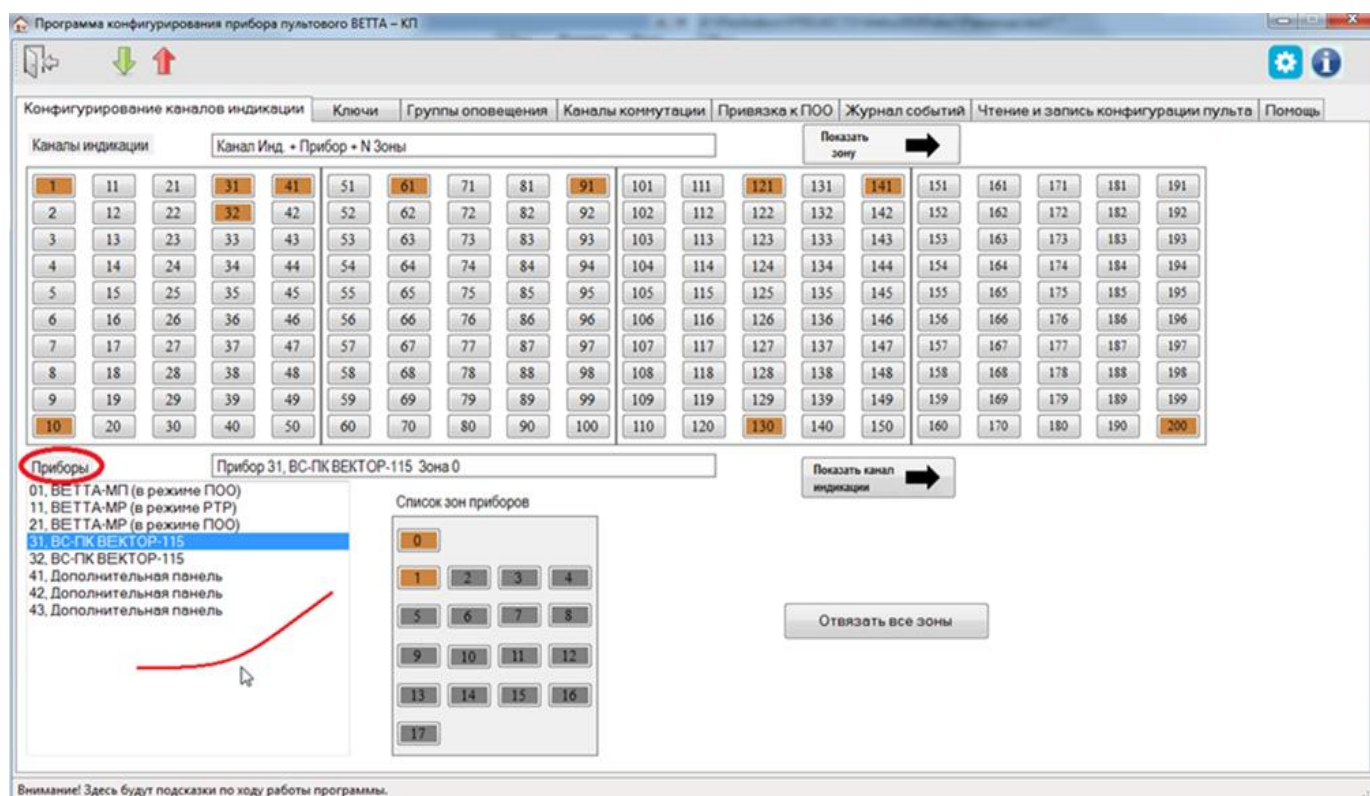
Программа конфигурирования прибора пультового ВЕТТА – КП

Конфигурирование каналов индикации | Ключи | Группы оповещения | Каналы коммутации | Привязка к ПОО | Журнал событий | Чтение и запись конфигурации пульта | Помощь

Каналы индикации

Канал Инд. + Прибор + N Зоны

Показать зону

| 1 | 11 | 21 | 31 | 41 | 51 | 61 | 71 | 81 | 91 | 101 | 111 | 121 | 131 | 141 | 151 | 161 | 171 | 181 | 191 |
|---|---|---|---|---|---|---|---|---|---|---|---|---|---|---|---|---|---|---|---|
| 2 | 12 | 22 | 32 | 42 | 52 | 62 | 72 | 82 | 92 | 102 | 112 | 122 | 132 | 142 | 152 | 162 | 172 | 182 | 192 |
| 3 | 13 | 23 | 33 | 43 | 53 | 63 | 73 | 83 | 93 | 103 | 113 | 123 | 133 | 143 | 153 | 163 | 173 | 183 | 193 |
| 4 | 14 | 24 | 34 | 44 | 54 | 64 | 74 | 84 | 94 | 104 | 114 | 124 | 134 | 144 | 154 | 164 | 174 | 184 | 194 |
| 5 | 15 | 25 | 35 | 45 | 55 | 65 | 75 | 85 | 95 | 105 | 115 | 125 | 135 | 145 | 155 | 165 | 175 | 185 | 195 |
| 6 | 16 | 26 | 36 | 46 | 56 | 66 | 76 | 86 | 96 | 106 | 116 | 126 | 136 | 146 | 156 | 166 | 176 | 186 | 196 |
| 7 | 17 | 27 | 37 | 47 | 57 | 67 | 77 | 87 | 97 | 107 | 117 | 127 | 137 | 147 | 157 | 167 | 177 | 187 | 197 |
| 8 | 18 | 28 | 38 | 48 | 58 | 68 | 78 | 88 | 98 | 108 | 118 | 128 | 138 | 148 | 158 | 168 | 178 | 188 | 198 |
| 9 | 19 | 29 | 39 | 49 | 59 | 69 | 79 | 89 | 99 | 109 | 119 | 129 | 139 | 149 | 159 | 169 | 179 | 189 | 199 |
| 10 | 20 | 30 | 40 | 50 | 60 | 70 | 80 | 90 | 100 | 110 | 120 | 130 | 140 | 150 | 160 | 170 | 180 | 190 | 200 |

Приборы

Прибор 31, ВС-ПК ВЕКТОР-115 Зона 0

Показать канал индикации

01, ВЕТТА-МП (в режиме ПОО)
11, ВЕТТА-МР (в режиме РТР)
21, ВЕТТА-МР (в режиме ПОО)
31, ВС-ПК ВЕКТОР-115
32, ВС-ПК ВЕКТОР-115
41, Дополнительная панель
42, Дополнительная панель
43, Дополнительная панель

Список зон приборов

0
1 2 3 4
5 6 7 8
9 10 11 12
13 14 15 16
17

Отвязать все зоны

Внимание! Здесь будут подсказки по ходу работы программы.